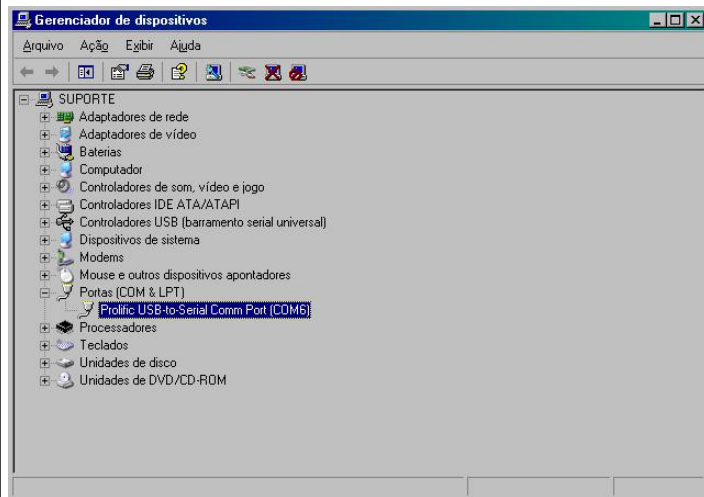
Gerenciador de dispositivos

Arquivo Ação Exibir Ajuda

SUPORTE
Adaptadores de rede
Adaptadores de vídeo
Baterias
Computador
Controladores de som, vídeo e jogo
Controladores IDE ATA/ATAPI
Controladores USB (barramento serial universal)
Dispositivos de sistema
Modems
Mouse e outros dispositivos apontadores
Portas (COM & LPT)
Prolific USB-to-Serial Comm Port (COM6)
Processadores
Teclados
Unidades de disco
Unidades de DVD/CD-ROM